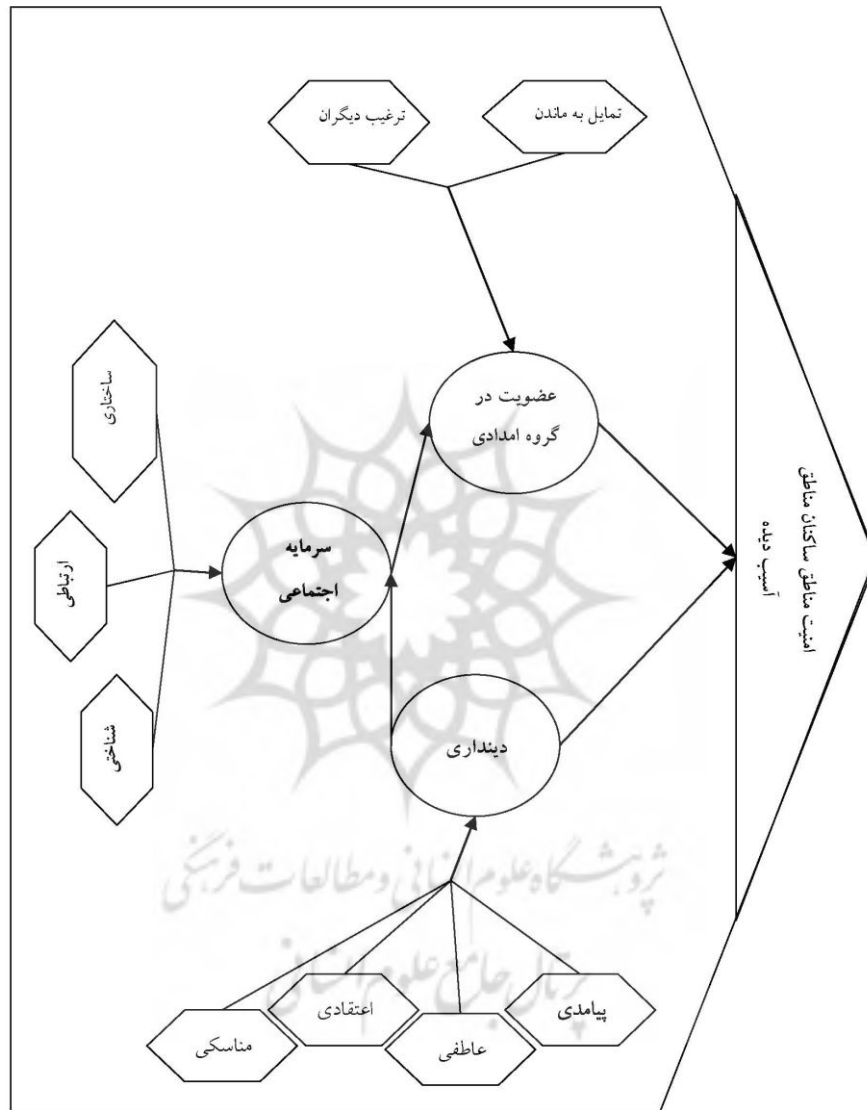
تمایل به ماندن

ترغیب دیگران

ساختاری

ارتباطی

شناختی

سرمایه اجتماعی

عضویت در گروه امدادی

دینداری

امنیت مناطق ساکنان مناطق آسیب دیده

مناسکی

اعتقادی

عاطفی

پیامدی

پژوهشگاه علوم انسانی و مطالعات فرهنگی

پرتال جامع علوم انسانی